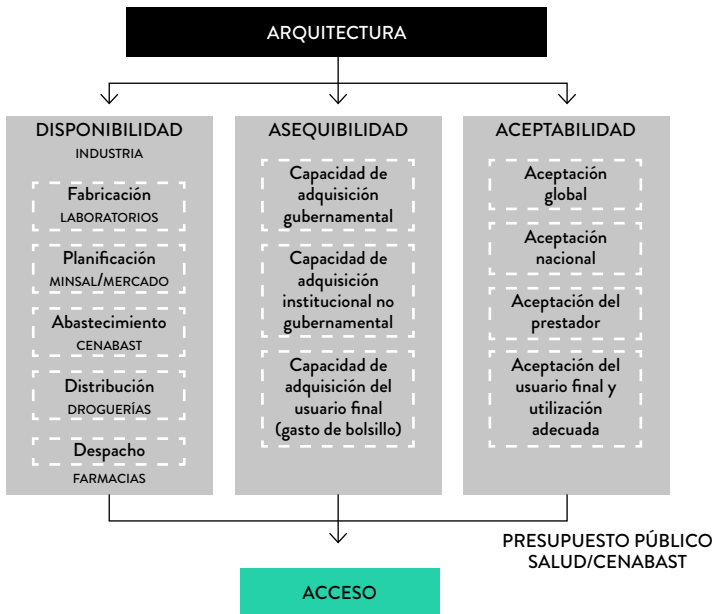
ARQUITECTURA

DISPONIBILIDAD
INDUSTRIA

Fabricación
LABORATORIOS

Planificación
MINSAL/MERCADO

Abastecimiento
CENABAST

Distribución
DROGUERÍAS

Despacho
FARMACIAS

ASEQUIBILIDAD

Capacidad de adquisición gubernamental

Capacidad de adquisición institucional no gubernamental

Capacidad de adquisición del usuario final (gasto de bolsillo)

ACEPTABILIDAD

Aceptación global

Aceptación nacional

Aceptación del prestador

Aceptación del usuario final y utilización adecuada

PRESUPUESTO PÚBLICO SALUD/CENABAST

ACCESO